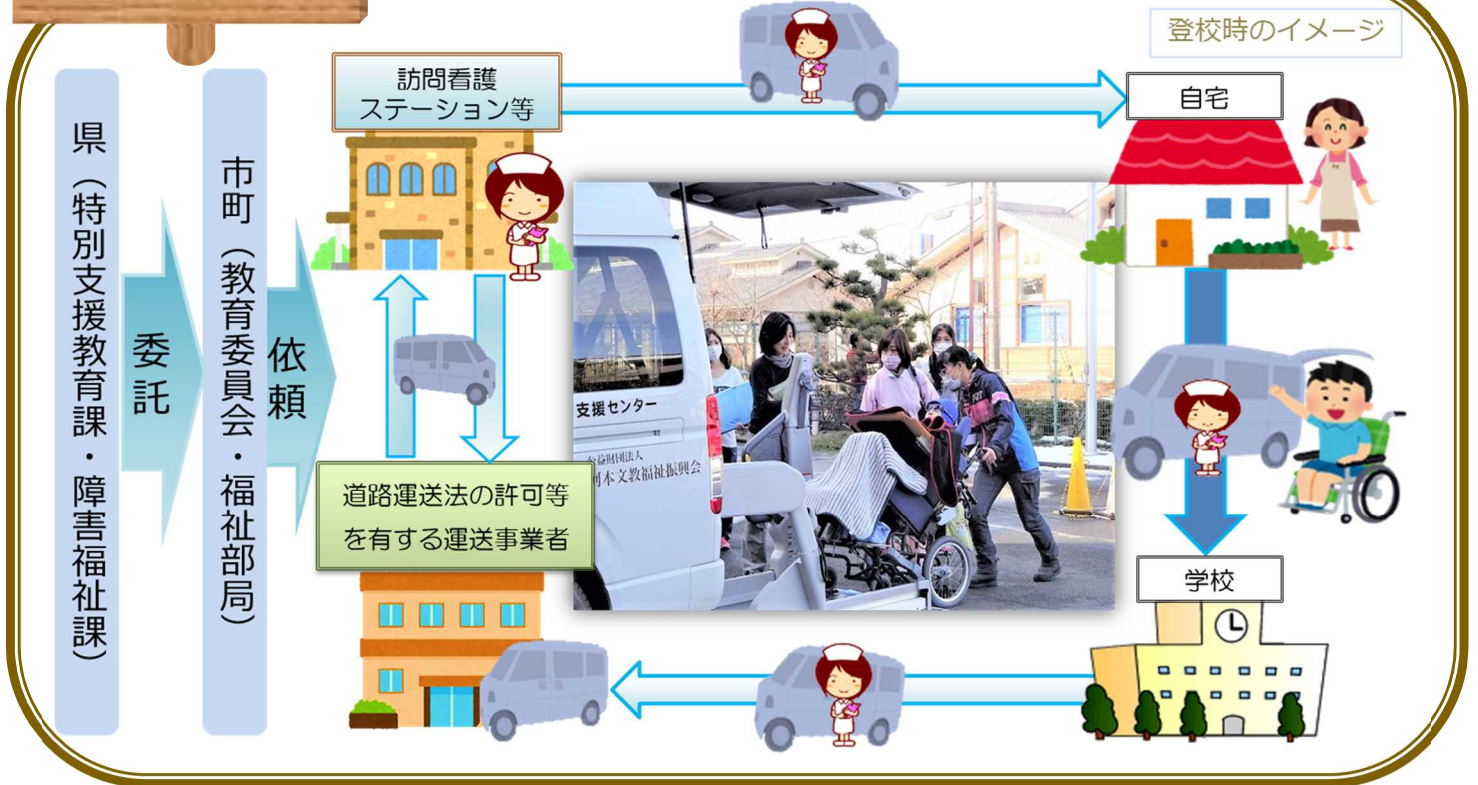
登校時のイメージ

県（特別支援教育課・障害福祉課）

委託

市町（教育委員会・福祉部局）

依頼

訪問看護ステーション等

自宅

道路運送法の許可等を有する運送事業者

支援センター

公益財団法人
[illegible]本文教福祉振興会

学校